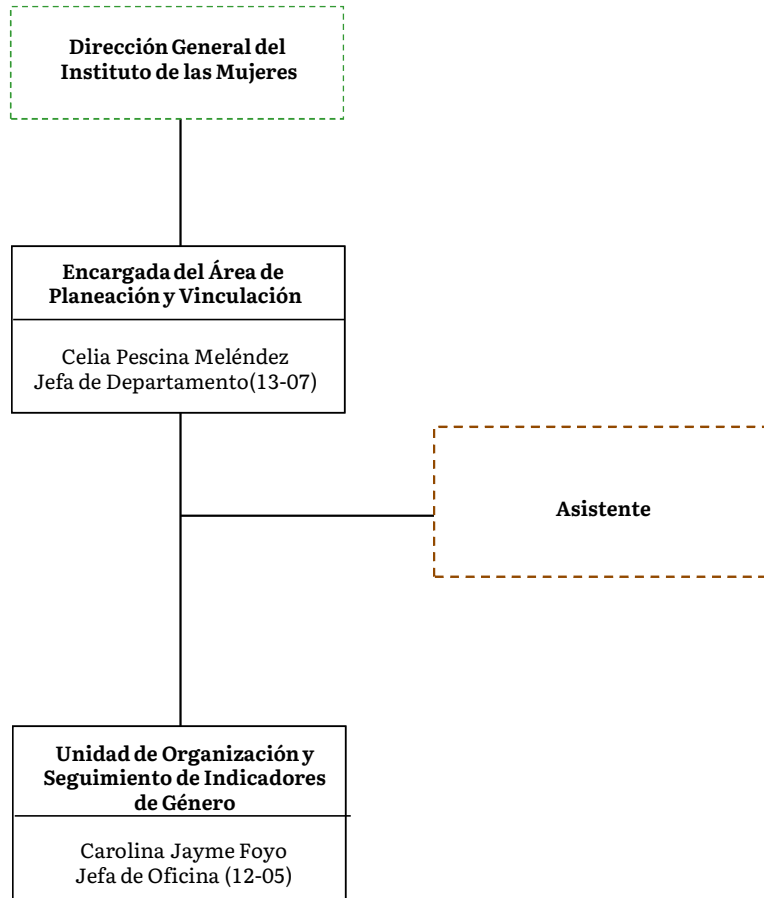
Dirección General del Instituto de las Mujeres

Encargada del Área de Planeación y Vinculación

Celia Pescina Meléndez
Jefa de Departamento(13-07)

Asistente

Unidad de Organización y Seguimiento de Indicadores de Género

Carolina Jayme Foyo
Jefa de Oficina (12-05)